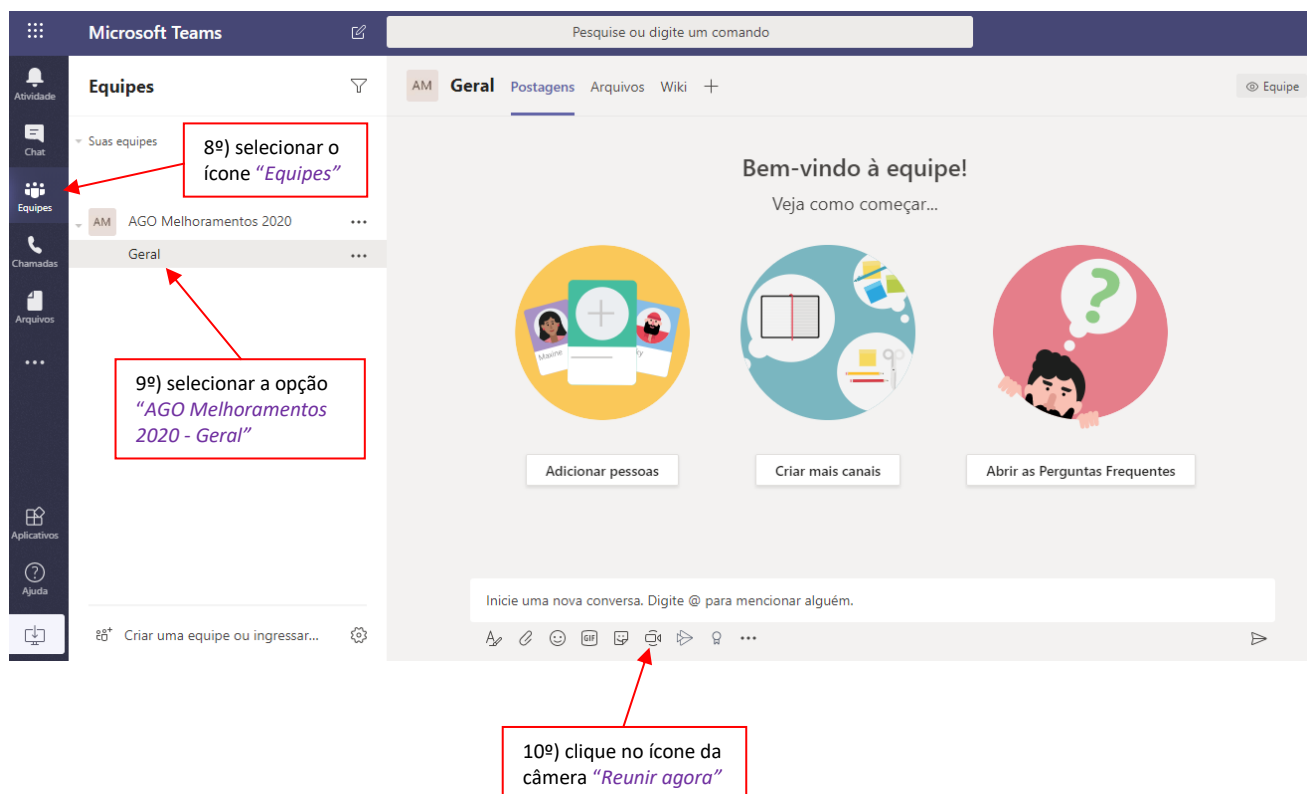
Microsoft Teams

Pesquise ou digite um comando

Atividade

Chat

Equipes

Chamadas

Arquivos

...

Aplicativos

Ajuda

Equipes

Suas equipes

8º) selecionar o ícone "Equipes"

AM AGO Melhoramentos 2020 ...

Geral ...

9º) selecionar a opção "AGO Melhoramentos 2020 - Geral"

Criar uma equipe ou ingressar...

AM Geral Postagens Arquivos Wiki +

Equipe

Bem-vindo à equipe!

Veja como começar...

Maxine

Adicionar pessoas

Criar mais canais

Abrir as Perguntas Frequentes

Inicie uma nova conversa. Digite @ para mencionar alguém.

GIF

10º) clique no ícone da câmera "Reunir agora"